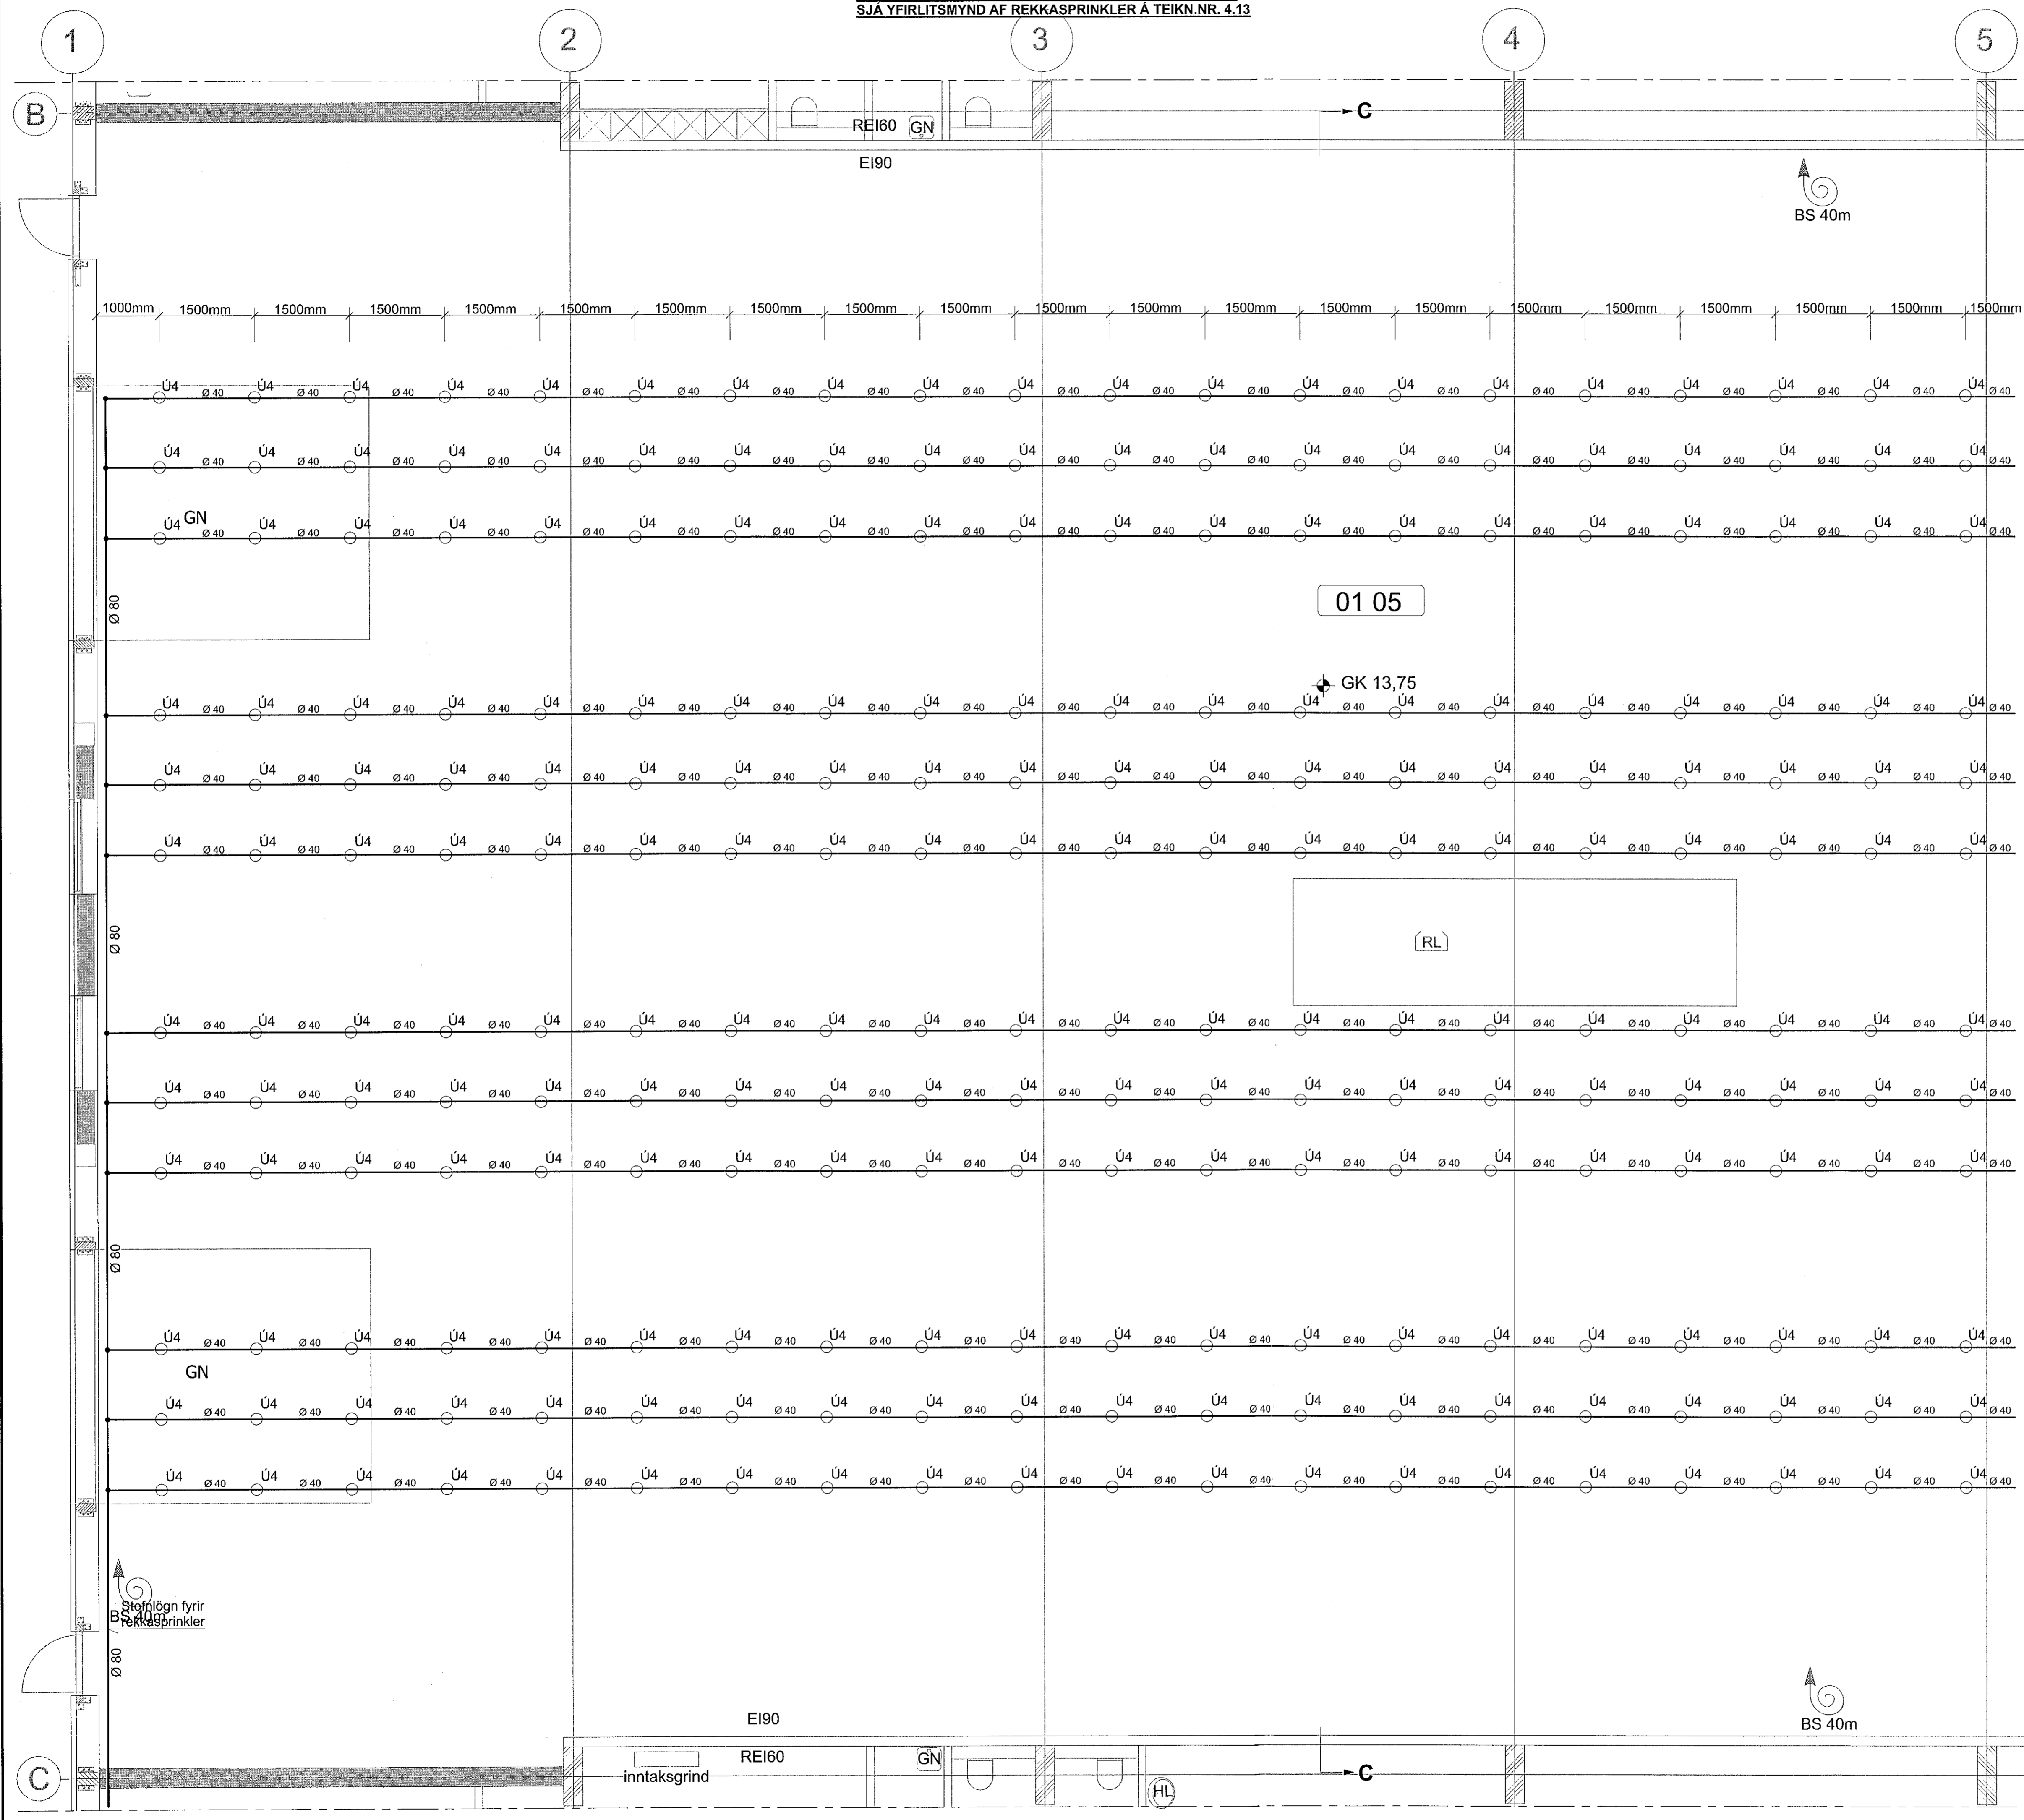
SJÁ YFIRLITSMYND AF REKKASPRINKLER Á TEIKN.NR. 4.13

1
2
3
4
5
B
C

REI60 GN
EI90
C
BS 40m

1000mm 1500mm 1500mm 1500mm 1500mm 1500mm 1500mm 1500mm 1500mm 1500mm 1500mm 1500mm 1500mm 1500mm 1500mm 1500mm 1500mm 1500mm 1500mm 1500mm

Ú4 ø 40

GN
Ø 80
01 05
GK 13,75
RL
GN

Stofnlögn fyrir rekkasprinkler
BS 40m

EI90
REI60
GN
inntaksgrind
HL
C
BS 40m